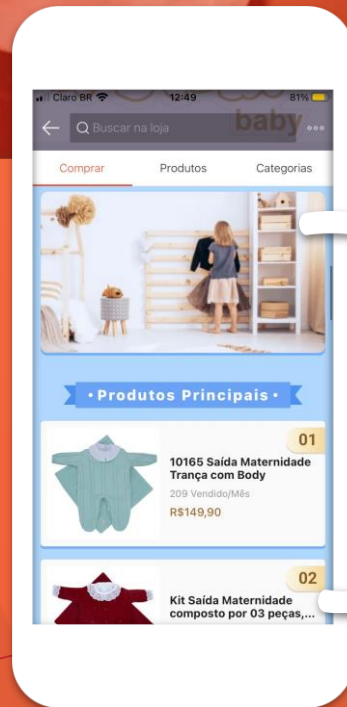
Claro BR 12:49 81%

Buscar na loja

baby

Comprar

Produtos

Categorias

• Produtos Principais •

01

10165 Saída Maternidade Trança com Body

209 Vendido/Mês

R$149,90

02

Kit Saída Maternidade composto por 03 peças,...